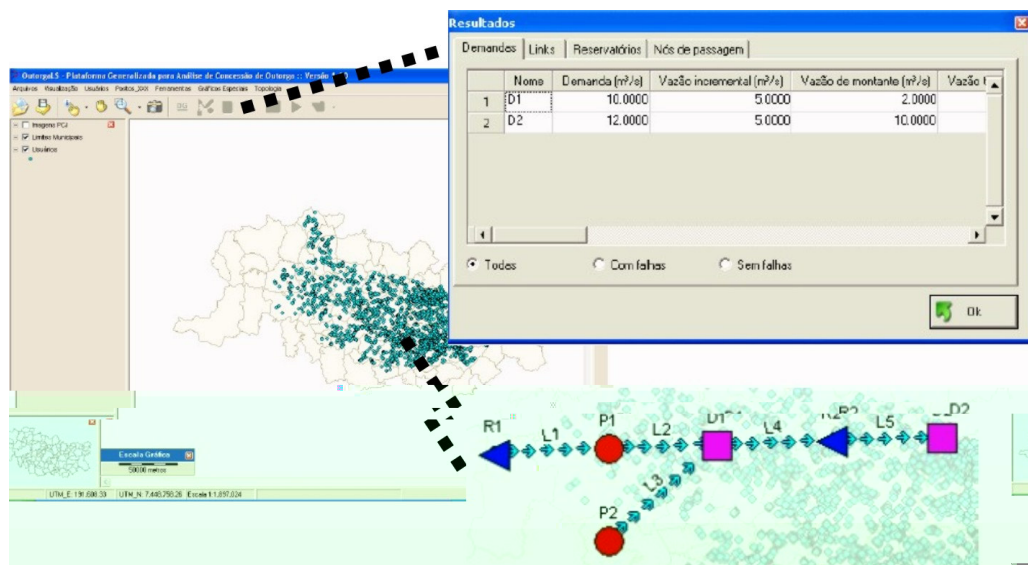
Resultados

Demandas | Links | Reservatórios | Nós de passagem

| | Nome | Demanda (m³/s) | Vazão incremental (m³/s) | Vazão de montante (m³/s) | Vazão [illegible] |
|---|---|---|---|---|---|
| 1 | D1 | 10.0000 | 5.0000 | 2.0000 | |
| 2 | D2 | 12.0000 | 5.0000 | 10.0000 | |

Todas Com falhas Sem falhas

Ok

Outorga1.5 - Plataforma Generalizada para Análise de Concessão de Outorga :: Versão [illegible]

Arquivos Visualização Usuários Postos_XXX Ferramentas Gráficos Especiais Topologia

Imagem PCJ
Limites Municipais
Usuários

Escala Gráfica
50000 metros

UTM_E: 191.698.33 UTM_N: 7.448.758.26 Escala 1:1.697.024

R1 L1 P1 L2 D1 L4 R2 L5 D2 L3 P2